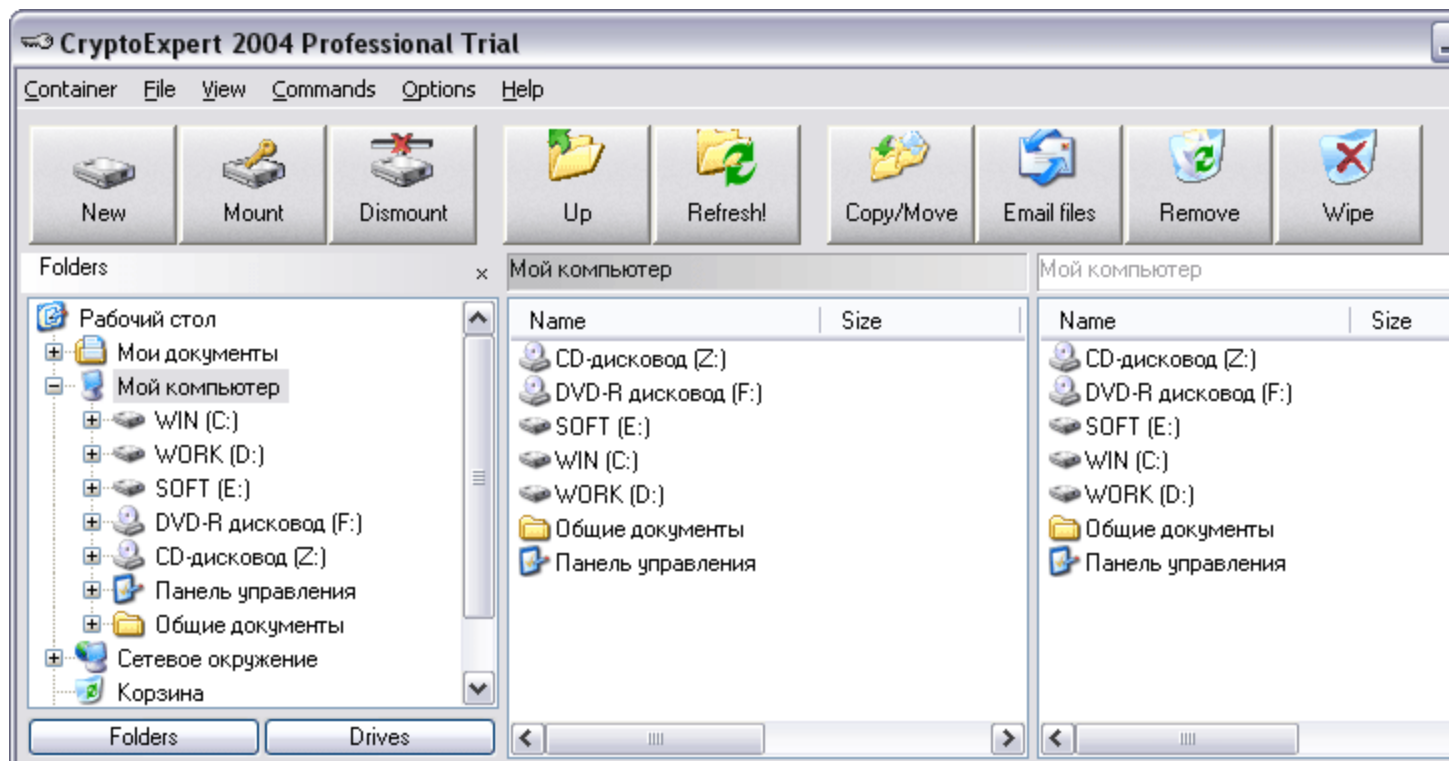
CryptoExpert 2004 Professional Trial

Container File View Commands Options Help

New Mount Dismount Up Refresh! Copy/Move Email files Remove Wipe

Folders ×

Рабочий стол
Мои документы
Мой компьютер
WIN (C:)
WORK (D:)
SOFT (E:)
DVD-R дисковод (F:)
CD-дисковод (Z:)
Панель управления
Общие документы
Сетевое окружение
Корзина

Folders Drives

Мой компьютер

| Name | Size |
|---|---|
| CD-дисковод (Z:) | |
| DVD-R дисковод (F:) | |
| SOFT (E:) | |
| WIN (C:) | |
| WORK (D:) | |
| Общие документы | |
| Панель управления | |

Мой компьютер

| Name | Size |
|---|---|
| CD-дисковод (Z:) | |
| DVD-R дисковод (F:) | |
| SOFT (E:) | |
| WIN (C:) | |
| WORK (D:) | |
| Общие документы | |
| Панель управления | |